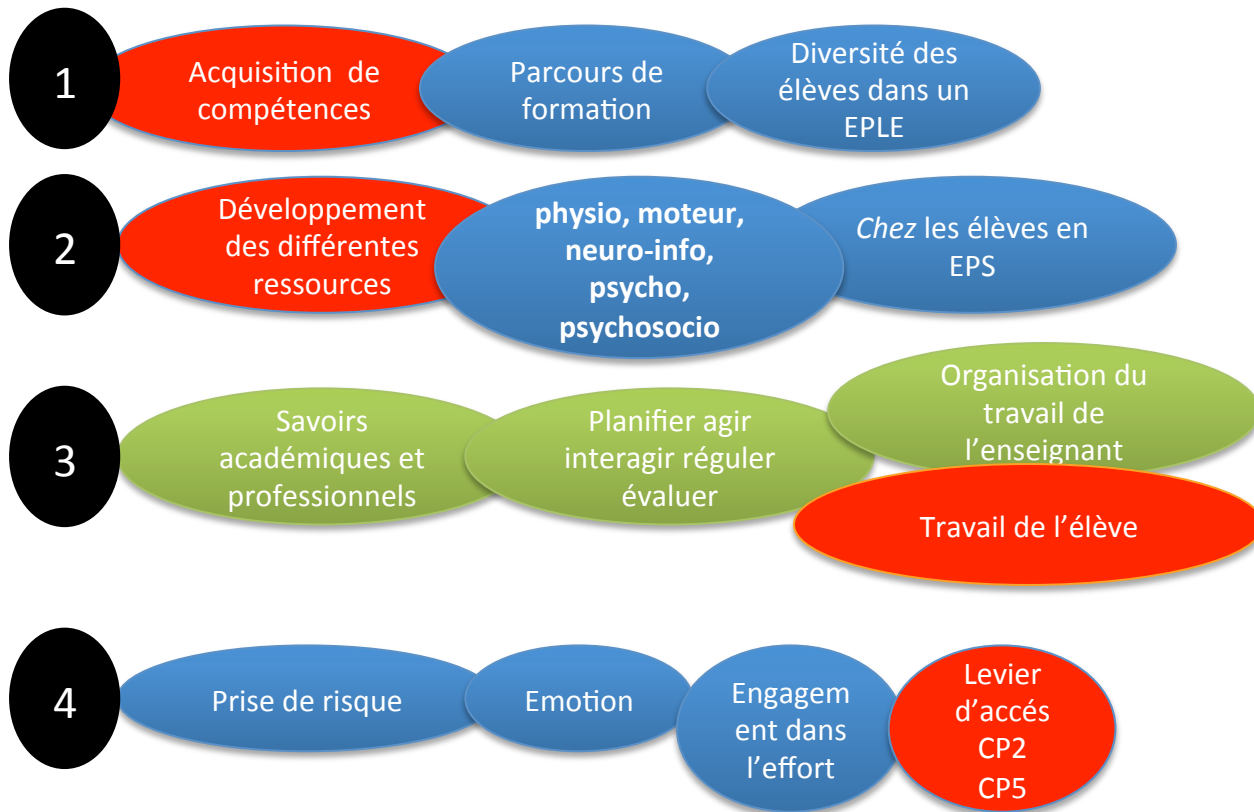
1

Acquisition de compétences

Parcours de formation

Diversité des élèves dans un EPLE

2

Développement des différentes ressources

**physio, moteur, neuro-info, psycho, psychosocio**

*Chez* les élèves en EPS

3

Savoirs académiques et professionnels

Planifier agir interagir réguler évaluer

Organisation du travail de l'enseignant

Travail de l'élève

4

Prise de risque

Emotion

Engagement dans l'effort

Levier d'accés CP2 CP5